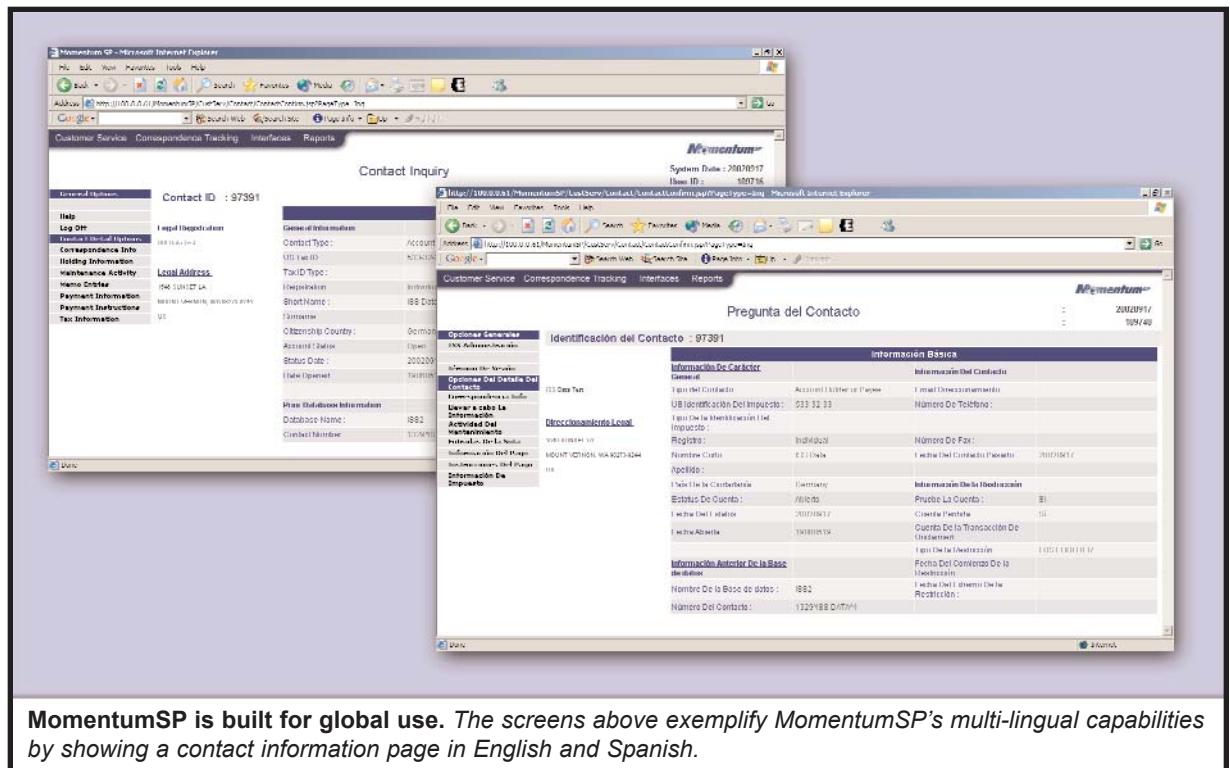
MomentumSP - Microsoft Internet Explorer

File Edit View Favorites Tools Help

Customer Service Correspondence Tracking Interfaces Reports

Momentum

Contact Inquiry

System Date : 20070917
User ID : 109716

General Options

Contact ID : 97391

Help
Log Off
Contact Detail Options
Correspondence Info
Holding Information
Maintenance Activity
Memo Entries
Payment Information
Payment Instructions
Tax Information

Legal Registration

Legal Address

1546 SUNSET LA

US

General Information

Contact Type :
US Tax ID
Tax ID Type :
Registration
Short Name :
Surname
Citizenship Country :
Account Status
Status Date :
Date Opened

Prior Database Information

Database Name :
Contact Number

Account
I882

Done

Customer Service Correspondence Tracking Interfaces Reports

Momentum

Pregunta del Contacto

20070917
109748

Opciones Generales

Identificación del Contacto : 97391

Información Básica

Información De Carácter General

Información Del Contacto

Tipo del Contacto
Account Holder or Payee
Email Direccionamiento
UB Identificación Del Impuesto :
533 33 33
Número De Teléfono :
Tipo De la Identificación Del Impuesto :
Registro :
Individual
Número De Fax :
Nombre Corto
Fecha Del Contacto Pasado
Apellido :
País De la Ciudadanía
Germany
Información De la Restricción
Estatus De Cuenta :
Abierto
Prueba La Cuenta :
Fecha Del Estatus
20070917
Cuenta Pendiente
Fecha Abierta
Cuenta De la Transacción De Undamiert
Tipo De la Restricción

Información Anterior De la Base de datos

Fecha Del Comienzo De la Restricción :
Nombre De la Base de datos :
I882
Fecha Del Extremo De la Restricción :
Número Del Contacto :
1329 ISB DATA

Direccionamiento Legal

MOUNT VERNON, WA

Internet

MomentumSP is built for global use. The screens above exemplify MomentumSP's multi-lingual capabilities by showing a contact information page in English and Spanish.